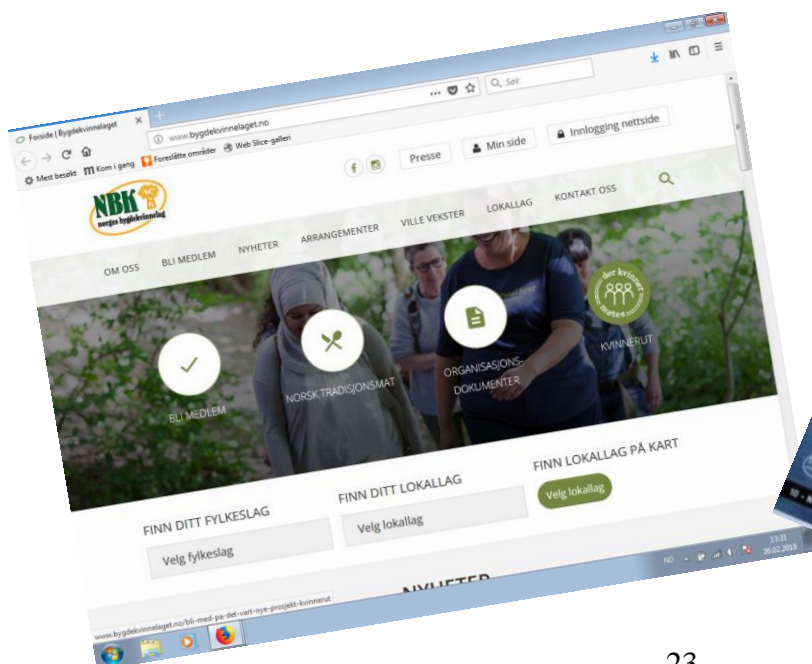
Forside | Bygdekvinnelaget ×

www.bygdekvinnelaget.no

Mest besøkt  Kom i gang  Foreslåtte områder  Web Slice-galleri

Søk

Presse  Min side  Innlogging nettside

NBK norges bygdekvinnelag

OM OSS  BLI MEDLEM  NYHETER  ARRANGEMENTER  VILLE VEKSTER  LOKALLAG  KONTAKT OSS

BLI MEDLEM

NORSK TRADISJONSMAT

ORGANISASJONSDOKUMENTER

der kvinner møtes

KVINNERUT

FINN DITT FYLKESLAG

Velg fylkeslag

FINN DITT LOKALLAG

Velg lokallag

FINN LOKALLAG PÅ KART

Velg lokallag

NYHETER

www.bygdekvinnelaget.no/bli-med-pa-det-vart-nye-prosjekt-kvinnerut

NO  13:31  26.02.2018

23